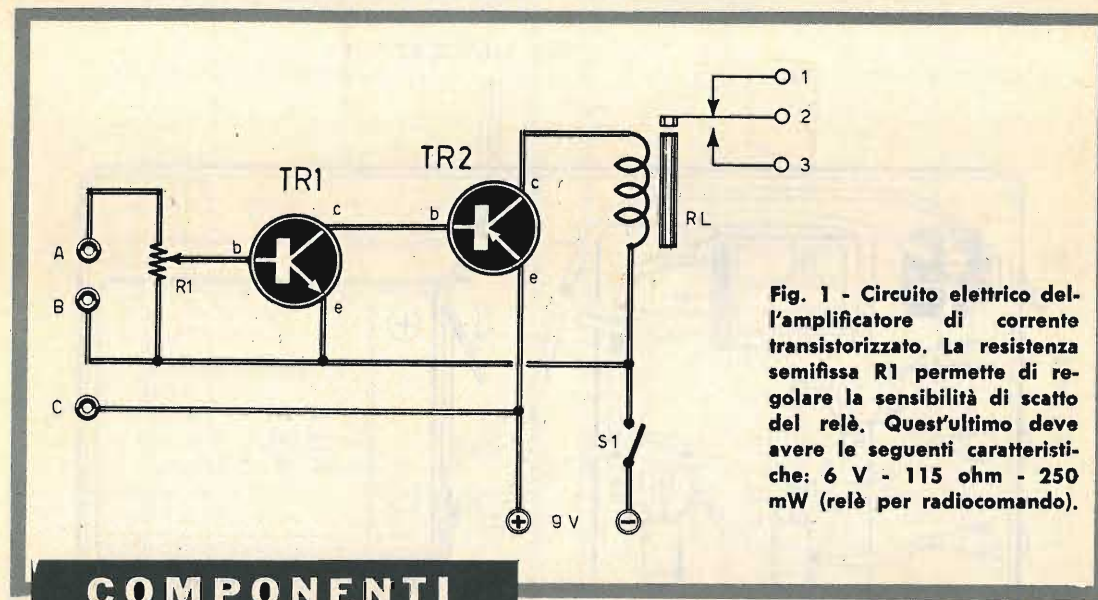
1
2
3
TR1
TR2
c
b
c
b
RL
A
B
R1
e
e
C
S1
9 V

Fig. 1 - Circuito elettrico dell'amplificatore di corrente transistorizzato. La resistenza semifissa R1 permette di regolare la sensibilità di scatto del relè. Quest'ultimo deve avere le seguenti caratteristiche: 6 V - 115 ohm - 250 mW (relè per radiocomando).

COMPONENTI